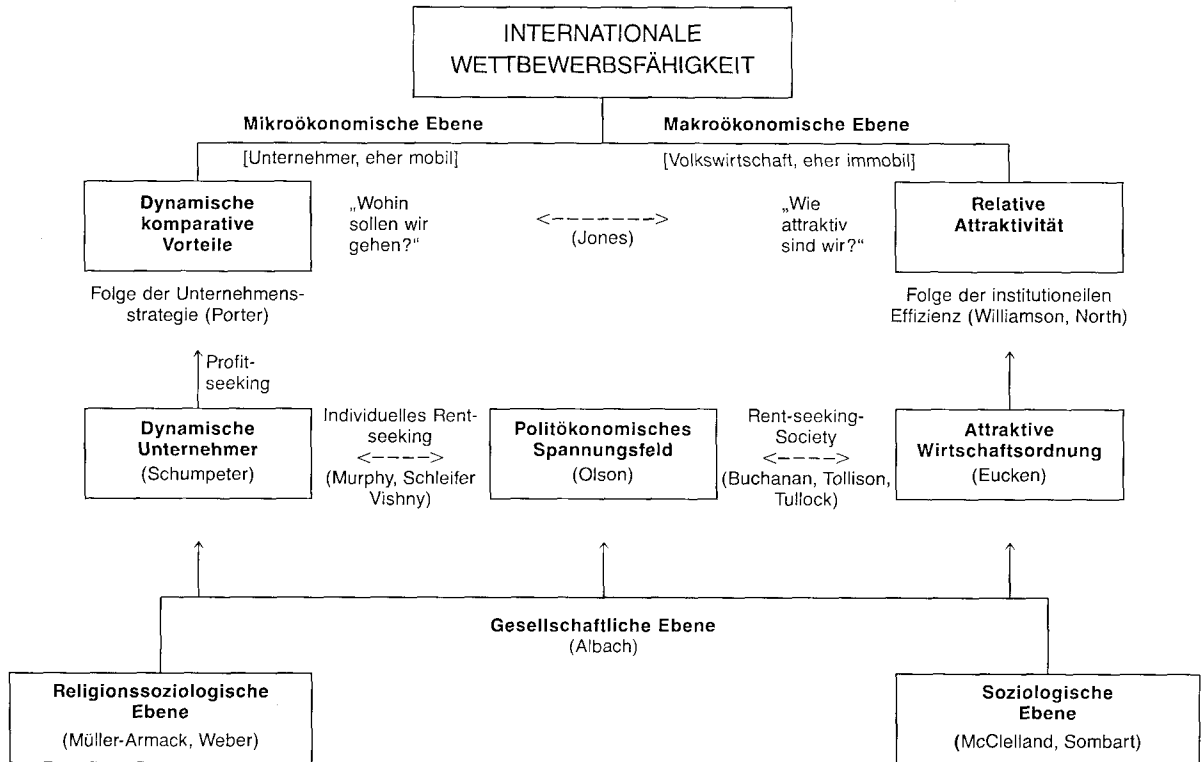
INTERNATIONALE WETTBEWERBSFÄHIGKEIT

Mikroökonomische Ebene
[Unternehmer, eher mobil]

Makroökonomische Ebene
[Volkswirtschaft, eher immobil]

Dynamische komparative Vorteile

„Wohin sollen wir gehen?"

<-------->
(Jones)

„Wie attraktiv sind wir?"

Relative Attraktivität

Folge der Unternehmensstrategie (Porter)

Folge der institutionellen Effizienz (Williamson, North)

Profitseeking

Dynamische Unternehmer
(Schumpeter)

Individuelles Rentseeking
<---->
(Murphy, Schleifer Vishny)

Politökonomisches Spannungsfeld
(Olson)

Rent-seeking-Society
<---->
(Buchanan, Tollison, Tullock)

Attraktive Wirtschaftsordnung
(Eucken)

Gesellschaftliche Ebene
(Albach)

Religionssoziologische Ebene
(Müller-Armack, Weber)

Soziologische Ebene
(McClelland, Sombart)